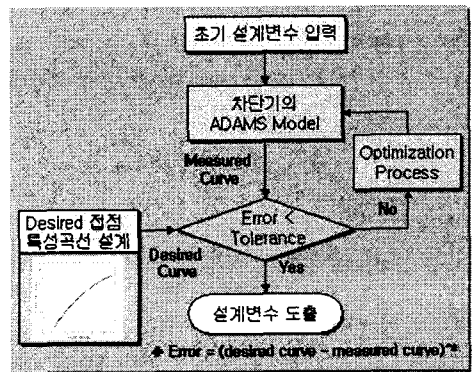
초기 설계변수 입력

차단기의
ADAMS Model

Measured
Curve

Optimization
Process

Desired 접점
특성곡선 설계

Desired
Curve

Error <
Tolerance

No

Yes

설계변수 도출

◆ Error = (desired curve - measured curve)$^2$